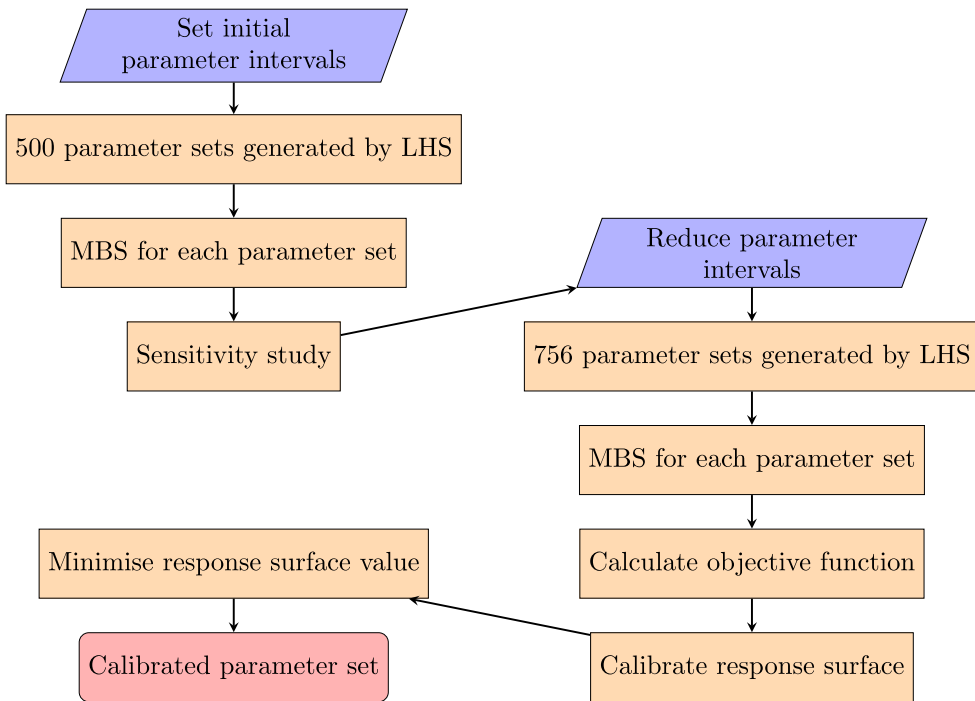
Set initial parameter intervals

500 parameter sets generated by LHS

MBS for each parameter set

Sensitivity study

Reduce parameter intervals

756 parameter sets generated by LHS

MBS for each parameter set

Calculate objective function

Calibrate response surface

Minimise response surface value

Calibrated parameter set